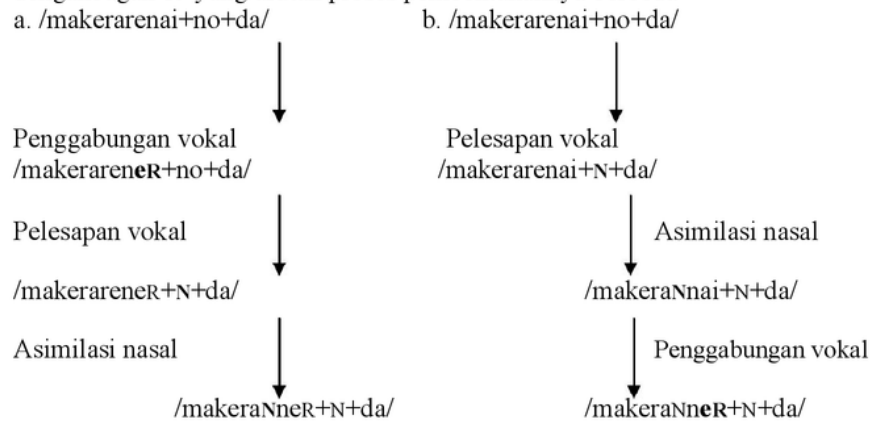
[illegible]
a. /makerarenai+no+da/

Penggabungan vokal
/makerareneR+no+da/

Pelesapan vokal

/makerareneR+N+da/

Asimilasi nasal

/makeraNneR+N+da/

b. /makerarenai+no+da/

Pelesapan vokal
/makerarenai+N+da/

Asimilasi nasal

/makeraNnai+N+da/

Penggabungan vokal

/makeraNneR+N+da/